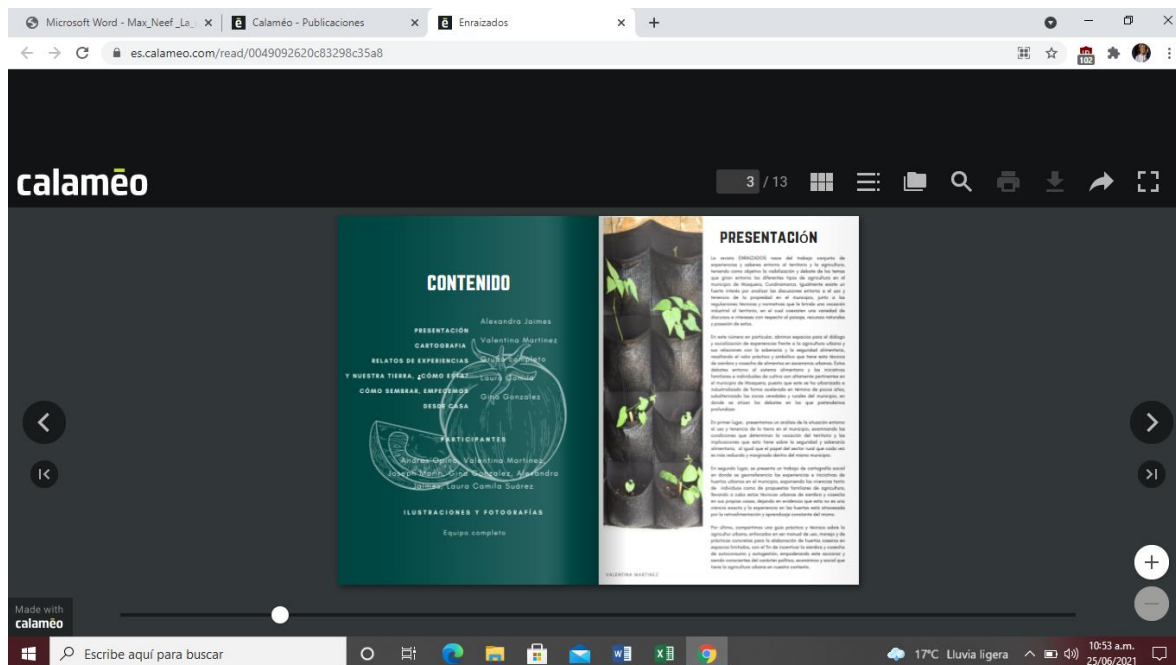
Microsoft Word - Max_Neef_La_ ×
Calaméo - Publicaciones ×
Enraizados ×
+

es.calameo.com/read/0049092620c83298c35a8

calaméo

3 / 13

CONTENIDO

PRESENTACIÓN
CARTOGRAFIA
RELATOS DE EXPERIENCIAS
Y NUESTRA TIERRA, ¿CÓMO ESTÁ?
CÓMO SEMBRAR, EMPECEMOS DESDE CASA

Alexandra Jaimes
Valentina Martinez
Grupo completo
Laura Camila
Gina Gonzalez

PARTICIPANTES

Andres Ospina, Valentina Martinez, Joseph Marin, Gina Gonzalez, Alexandra Jaimes, Laura Camila Suárez

ILUSTRACIONES Y FOTOGRAFÍAS

Equipo completo

VALENTINA MARTINEZ

PRESENTACIÓN

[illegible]

Made with calaméo

Escribe aquí para buscar

17°C Lluvia ligera
10:53 a.m.
25/06/2021